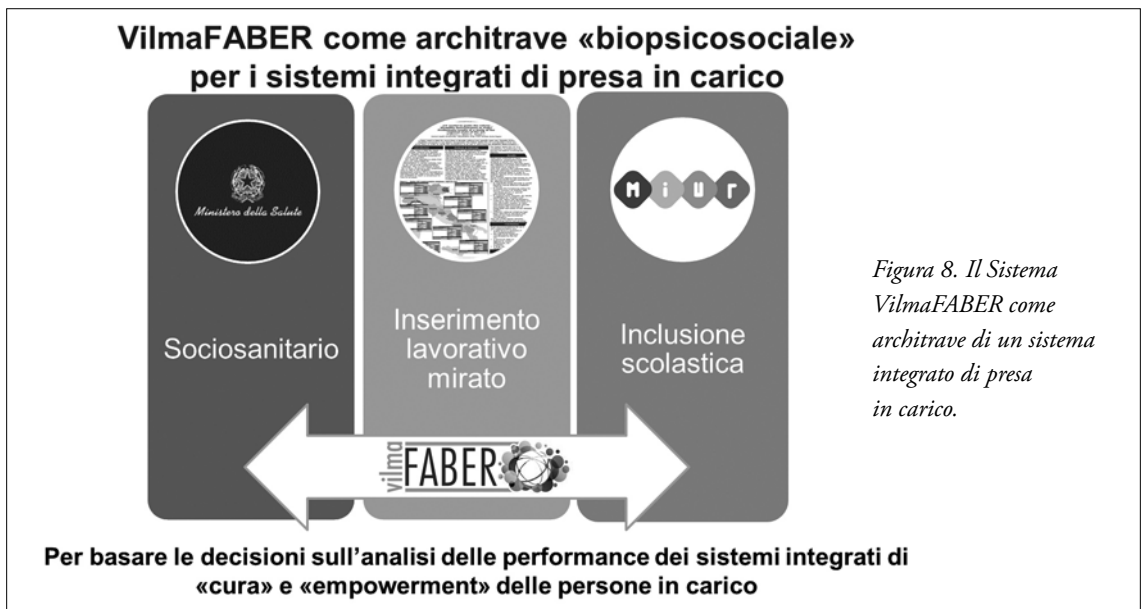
VilmaFABER come architrave «biopsicosociale» per i sistemi integrati di presa in carico

Ministero della Salute

Sociosanitario

Inserimento lavorativo mirato

MIUR

Inclusione scolastica

vilma FABER

Per basare le decisioni sull'analisi delle performance dei sistemi integrati di «cura» e «empowerment» delle persone in carico

Figura 8. Il Sistema VilmaFABER come architrave di un sistema integrato di presa in carico.